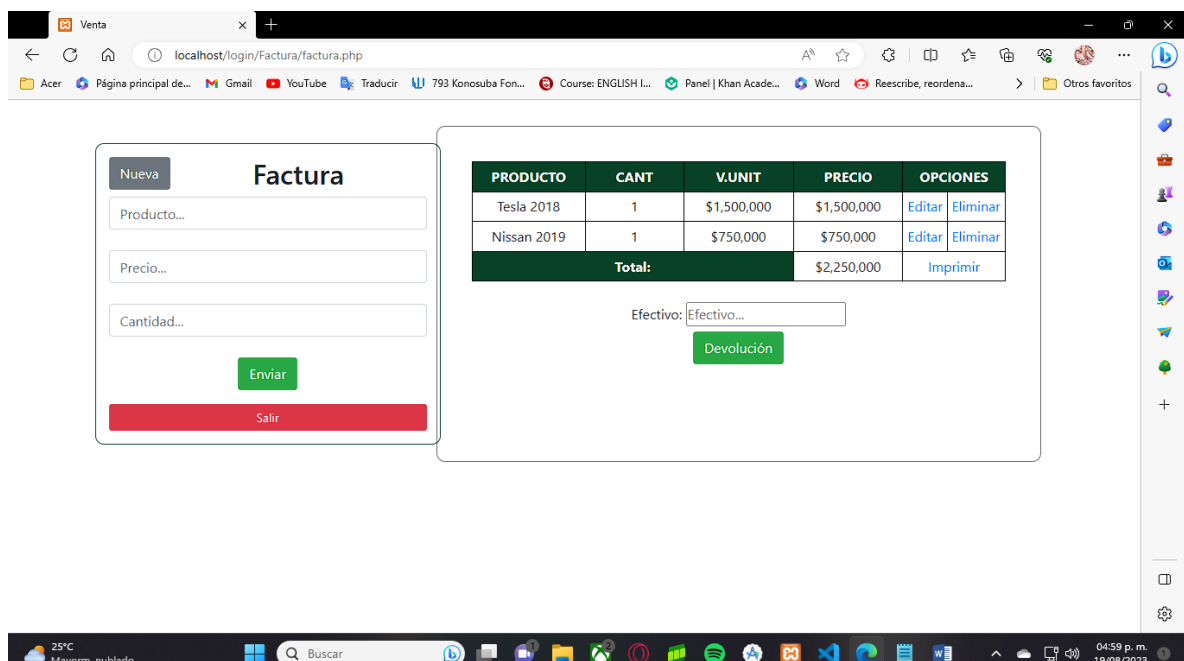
Venta

localhost/login/Factura/factura.php

Acer Página principal de... Gmail YouTube Traducir 793 Konosuba Fon... Course: ENGLISH I... Panel | Khan Acade... Word Reescribe, reordena... Otros favoritos

Nueva Factura

Producto...

Precio...

Cantidad...

Enviar

Salir

| PRODUCTO | CANT | V.UNIT | PRECIO | OPCIONES |
|---|---|---|---|---|
| Tesla 2018 | 1 | $1,500,000 | $1,500,000 | Editar Eliminar |
| Nissan 2019 | 1 | $750,000 | $750,000 | Editar Eliminar |
| Total: | | | $2,250,000 | Imprimir |

Efectivo: Efectivo...

Devolución

25°C Mayorm. nublado

Buscar

04:59 p. m. 19/08/2023